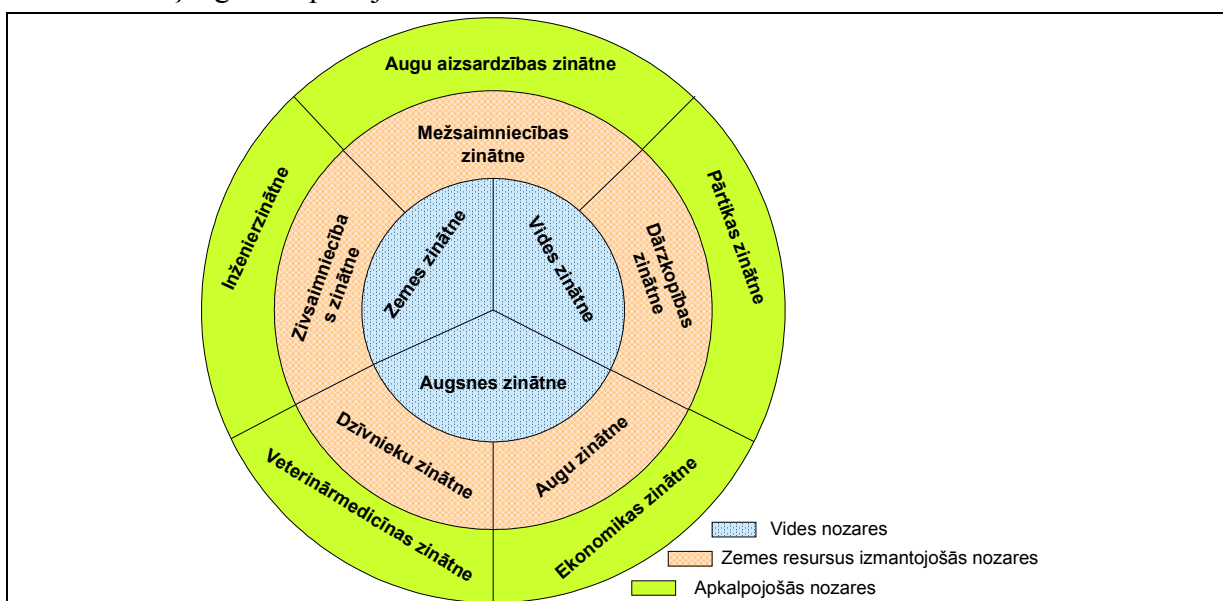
Augu aizsardzības zinātne

Inženierzinātne

Mežsaimniecības zinātne

Pārtikas zinātne

Zivsaimniecības zinātne

Zemes zinātne

Vides zinātne

Dārzkopības zinātne

Augsnes zinātne

Dzīvnieku zinātne

Augu zinātne

Veterinārmedicīnas zinātne

Ekonomikas zinātne

Vides nozares

Zemes resursus izmantojošās nozares

Apkalpojošās nozares